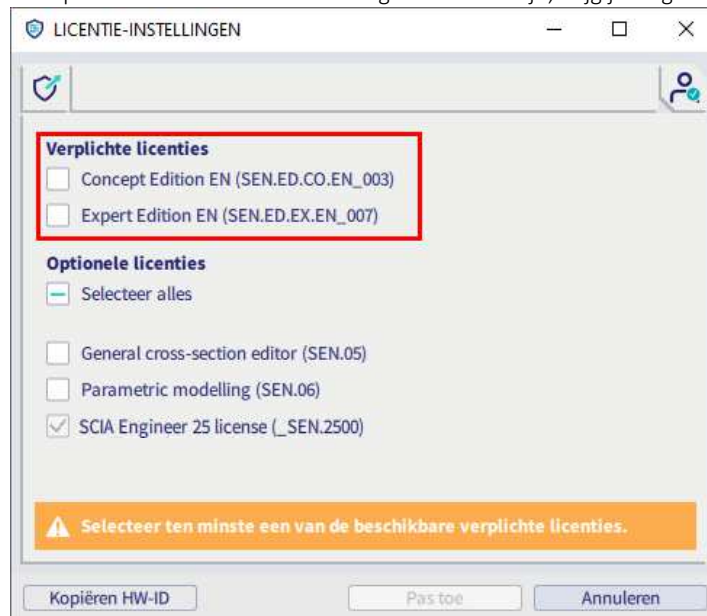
LICENTIE-INSTELLINGEN

Verplichte licenties
Concept Edition EN (SEN.ED.CO.EN_003)
Expert Edition EN (SEN.ED.EX.EN_007)

Optionele licenties
Selecteer alles

General cross-section editor (SEN.05)
Parametric modelling (SEN.06)
SCIA Engineer 25 license (_SEN.2500)

Selecteer ten minste een van de beschikbare verplichte licenties.

Kopiëren HW-ID
Pas toe
Annuleren